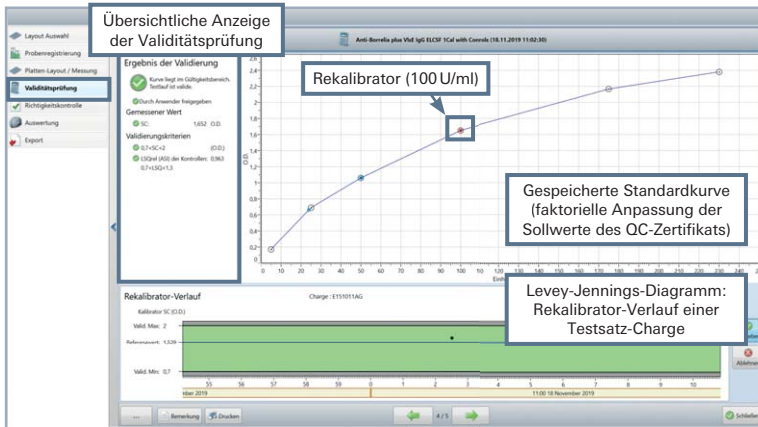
Übersichtliche Anzeige der Validitätsprüfung

Layout Auswahl
Probenregistrierung
Platten-Layout / Messung
Validitätsprüfung
Richtigkeitskontrolle
Auswertung
Export

Anti-Borrelia plus VlsE IgG ELCSF 1Cal with Convals (18.11.2019 11:02:30)

Ergebnis der Validierung
Kurve liegt im Gültigkeitsbereich. Testlauf ist valide.
Durch Anwender freigegeben
Gemessener Wert
SC: 1,652 O.D.
Validierungskriterien
0,7<SC<2 (O.D.)
LSQrel (ASI) der Kontrollen: 0,963
0,7<LSQ<1,5

Rekalibrator (100 U/ml)

2,6
2,4
2,2
2
1,8
1,6
1,4
1,2
1
0,8
0,6
0,4
0,2
0
O.D.
0 10 20 30 40 50 60 70 80 90 100 110 120 130 140 150 160 170 180 190 200 210 220 230 240
Einh

Gespeicherte Standardkurve (faktorielle Anpassung der Sollwerte des QC-Zertifikats)

Rekalibrator-Verlauf
Charge : E151011AG
Kalibrator SC (O.D.)
Valid. Max. 2
Referenzwert: 1,526
Valid. Min. 0,7
55 56 57 58 59 0 1 2 3 4 5 6 7 8 9 10 11
ber 2019
11:00 18 November 2019

Levey-Jennings-Diagramm: Rekalibrator-Verlauf einer Testsatz-Charge

Ablehnen

...
Bemerkung
Drucken
4 / 5
Schließen